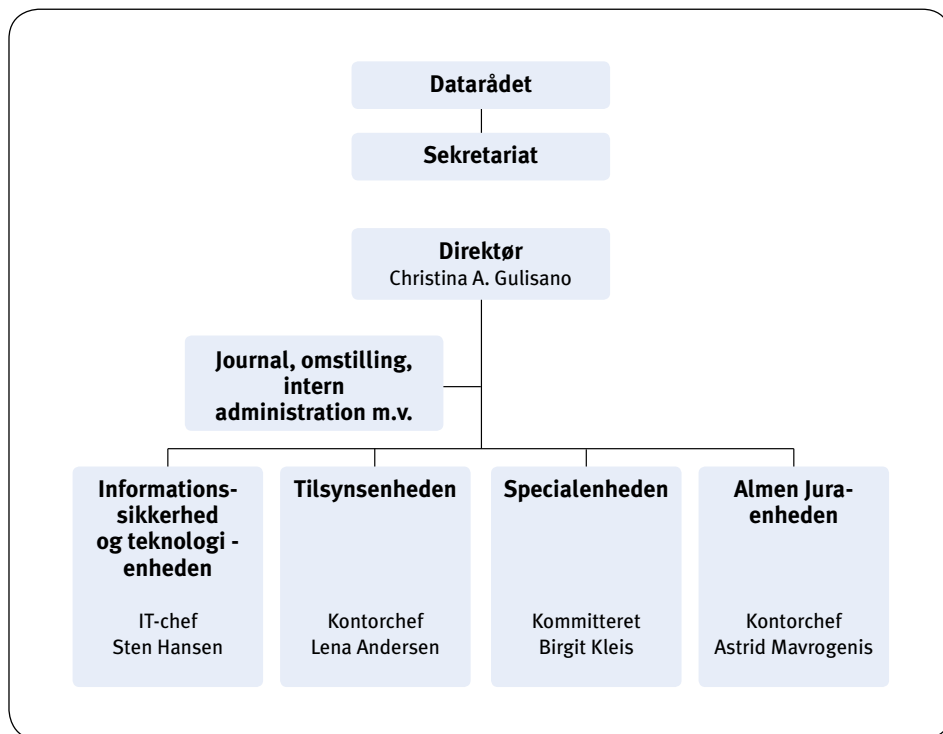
Datarådet

Sekretariat

Direktør
Christina A. Gulisano

Journal, omstilling, intern administration m.v.

Informationssikkerhed og teknologi - enheden

IT-chef
Sten Hansen

Tilsynsenheden

Kontorchef
Lena Andersen

Specialenheden

Kommitteret
Birgit Kleis

Almen Jura-enheden

Kontorchef
Astrid Mavrogenis